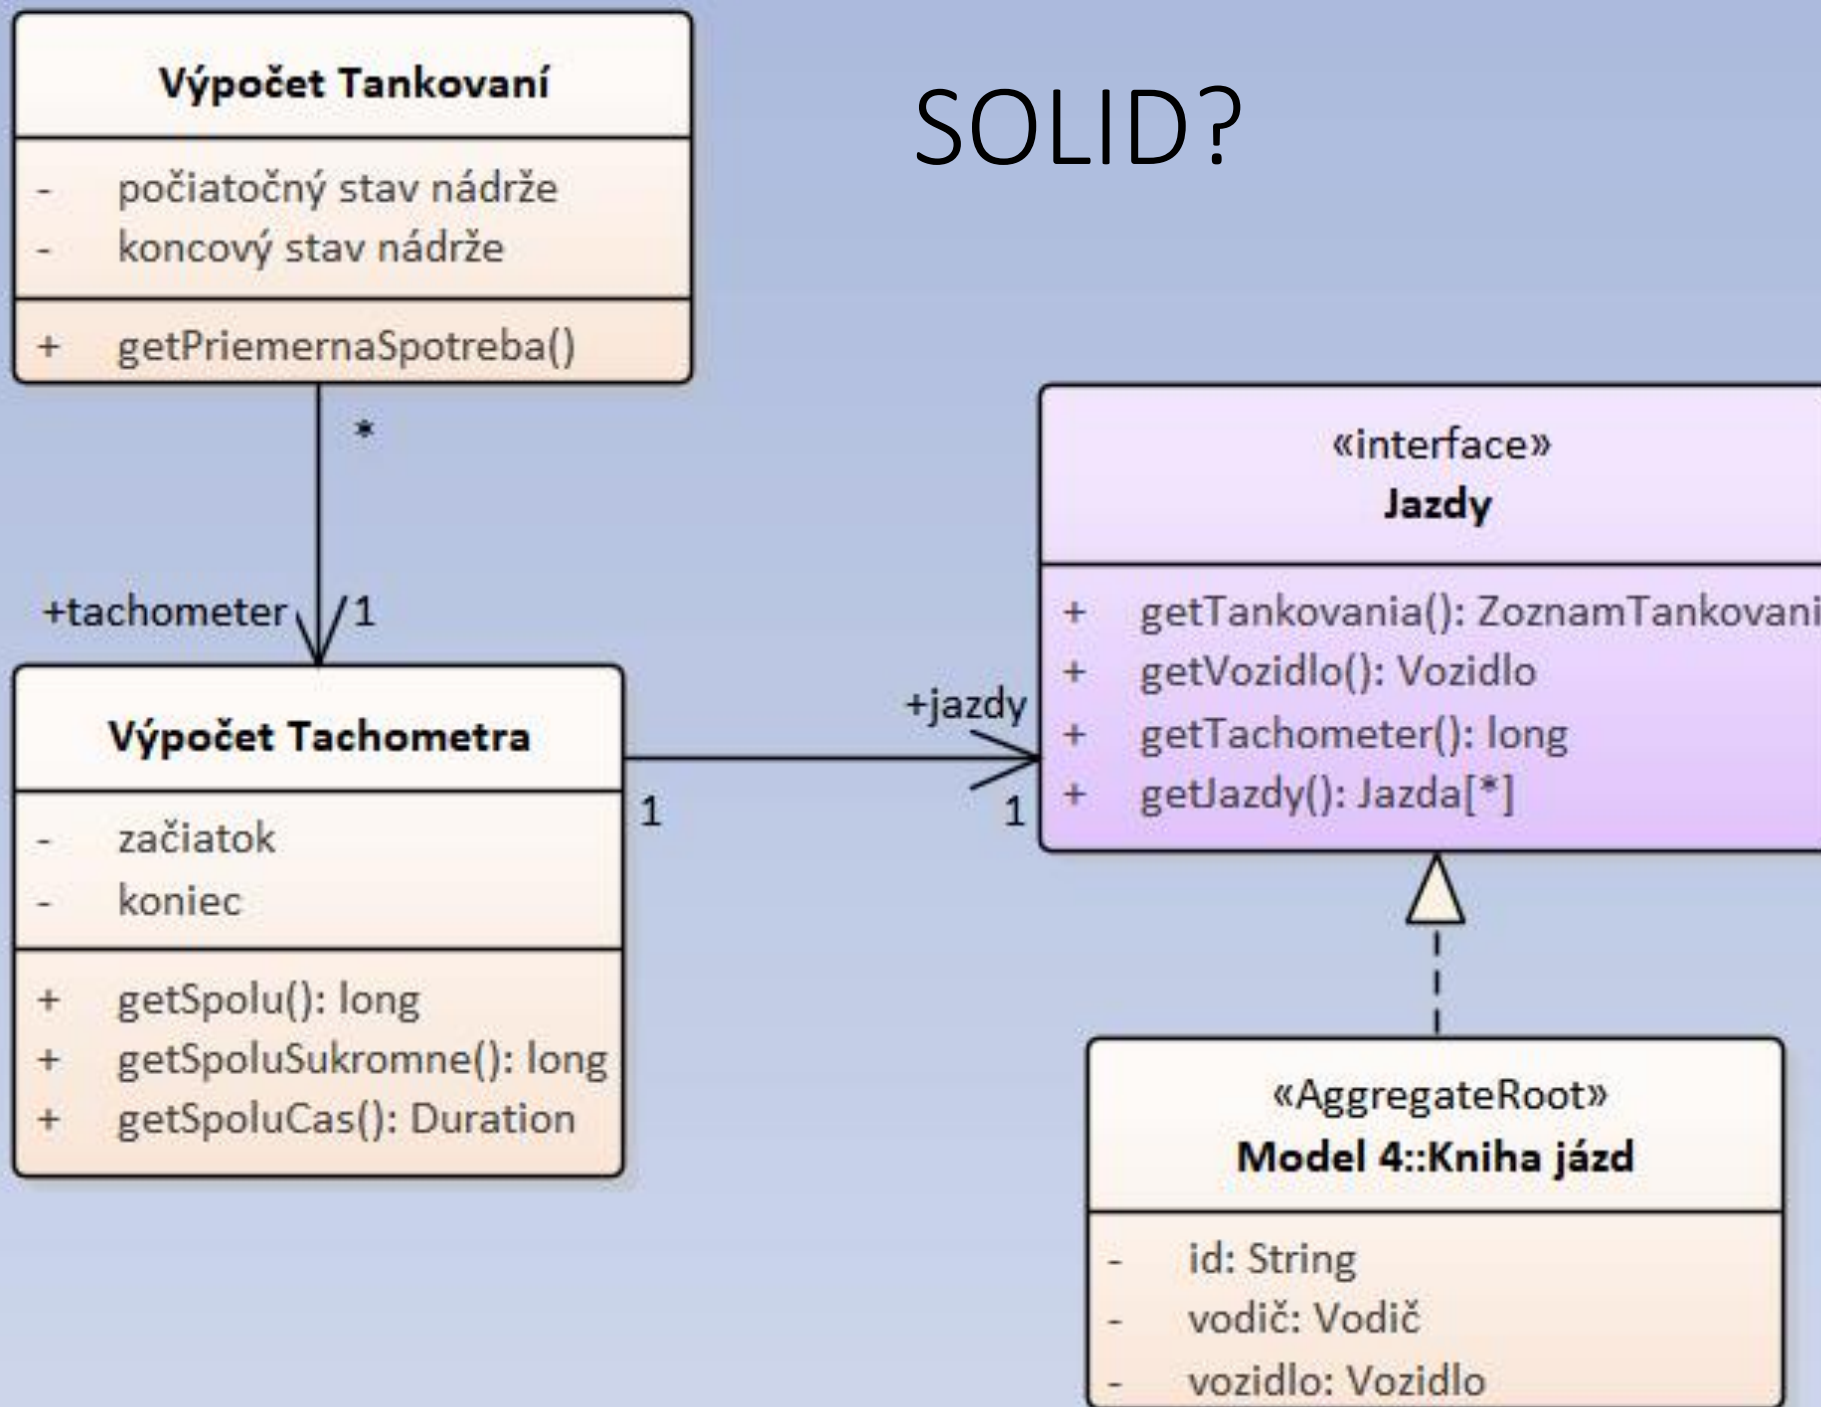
SOLID?

Výpočet Tankovaní

- počiatočný stav nádrže
- koncový stav nádrže

+ getPriemernaSpotreba()

*

+tachometer 1

Výpočet Tachometra

- začiatok
- koniec

+ getSpolu(): long
+ getSpoluSukromne(): long
+ getSpoluCas(): Duration

1

+jazdy
1

«interface»
Jazdy

+ getTankovania(): ZoznamTankovani
+ getVozidlo(): Vozidlo
+ getTachometer(): long
+ getJazdy(): Jazda[*]

«AggregateRoot»
Model 4::Kniha jázd

- id: String
- vodič: Vodič
- vozidlo: Vozidlo